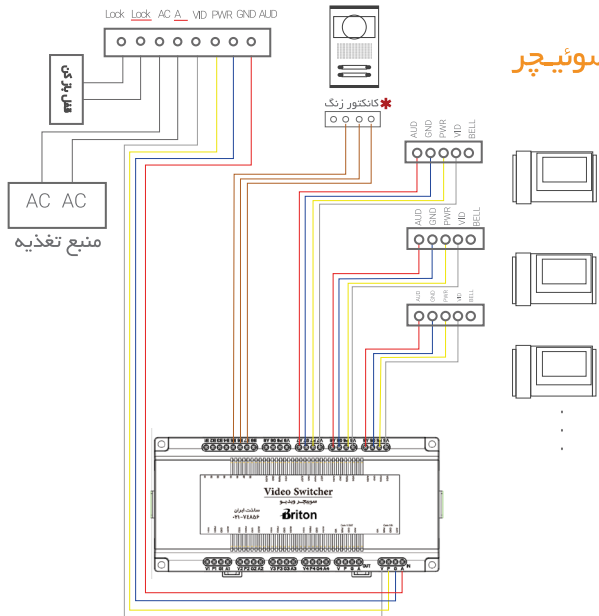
Lock Lock AC A VID PWR GND AUD

قفل برقی

AC AC

منبع تغذیه

کانکتور زنگ

سوئیچر

AUD GND PWR VID BELL

AUD GND PWR VID BELL

AUD GND PWR VID BELL

Video Switcher

سوئیچر ویدیو

ساخت ایران

Briton

۰۲۱-۷۷۸۸۵۶